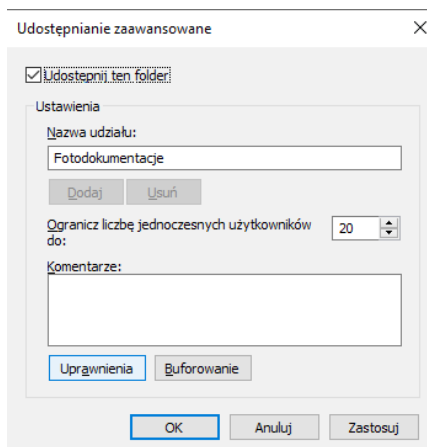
Udostępnianie zaawansowane

×

Udostępnij ten folder

Ustawienia

Nazwa udziału:

Fotodokumentacje

Dodaj

Usuń

Ogranicz liczbę jednoczesnych użytkowników do:

20

Komentarze:

Uprawnienia

Buforowanie

OK

Anuluj

Zastosuj